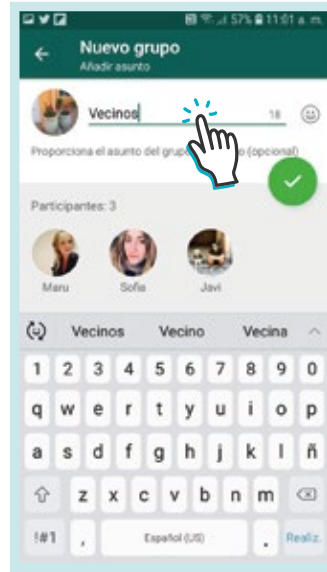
57% 11:01 a. m.

Nuevo grupo
Añadir asunto

Vecinos 18

Proporciona el asunto del grupo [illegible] (opcional)

Participantes: 3

Maru Sofía Javi

Vecinos Vecino Vecina

1 2 3 4 5 6 7 8 9 0
q w e r t y u i o p
a s d f g h j k l ñ
z x c v b n m
!#1 , Español (US) . Realiz.